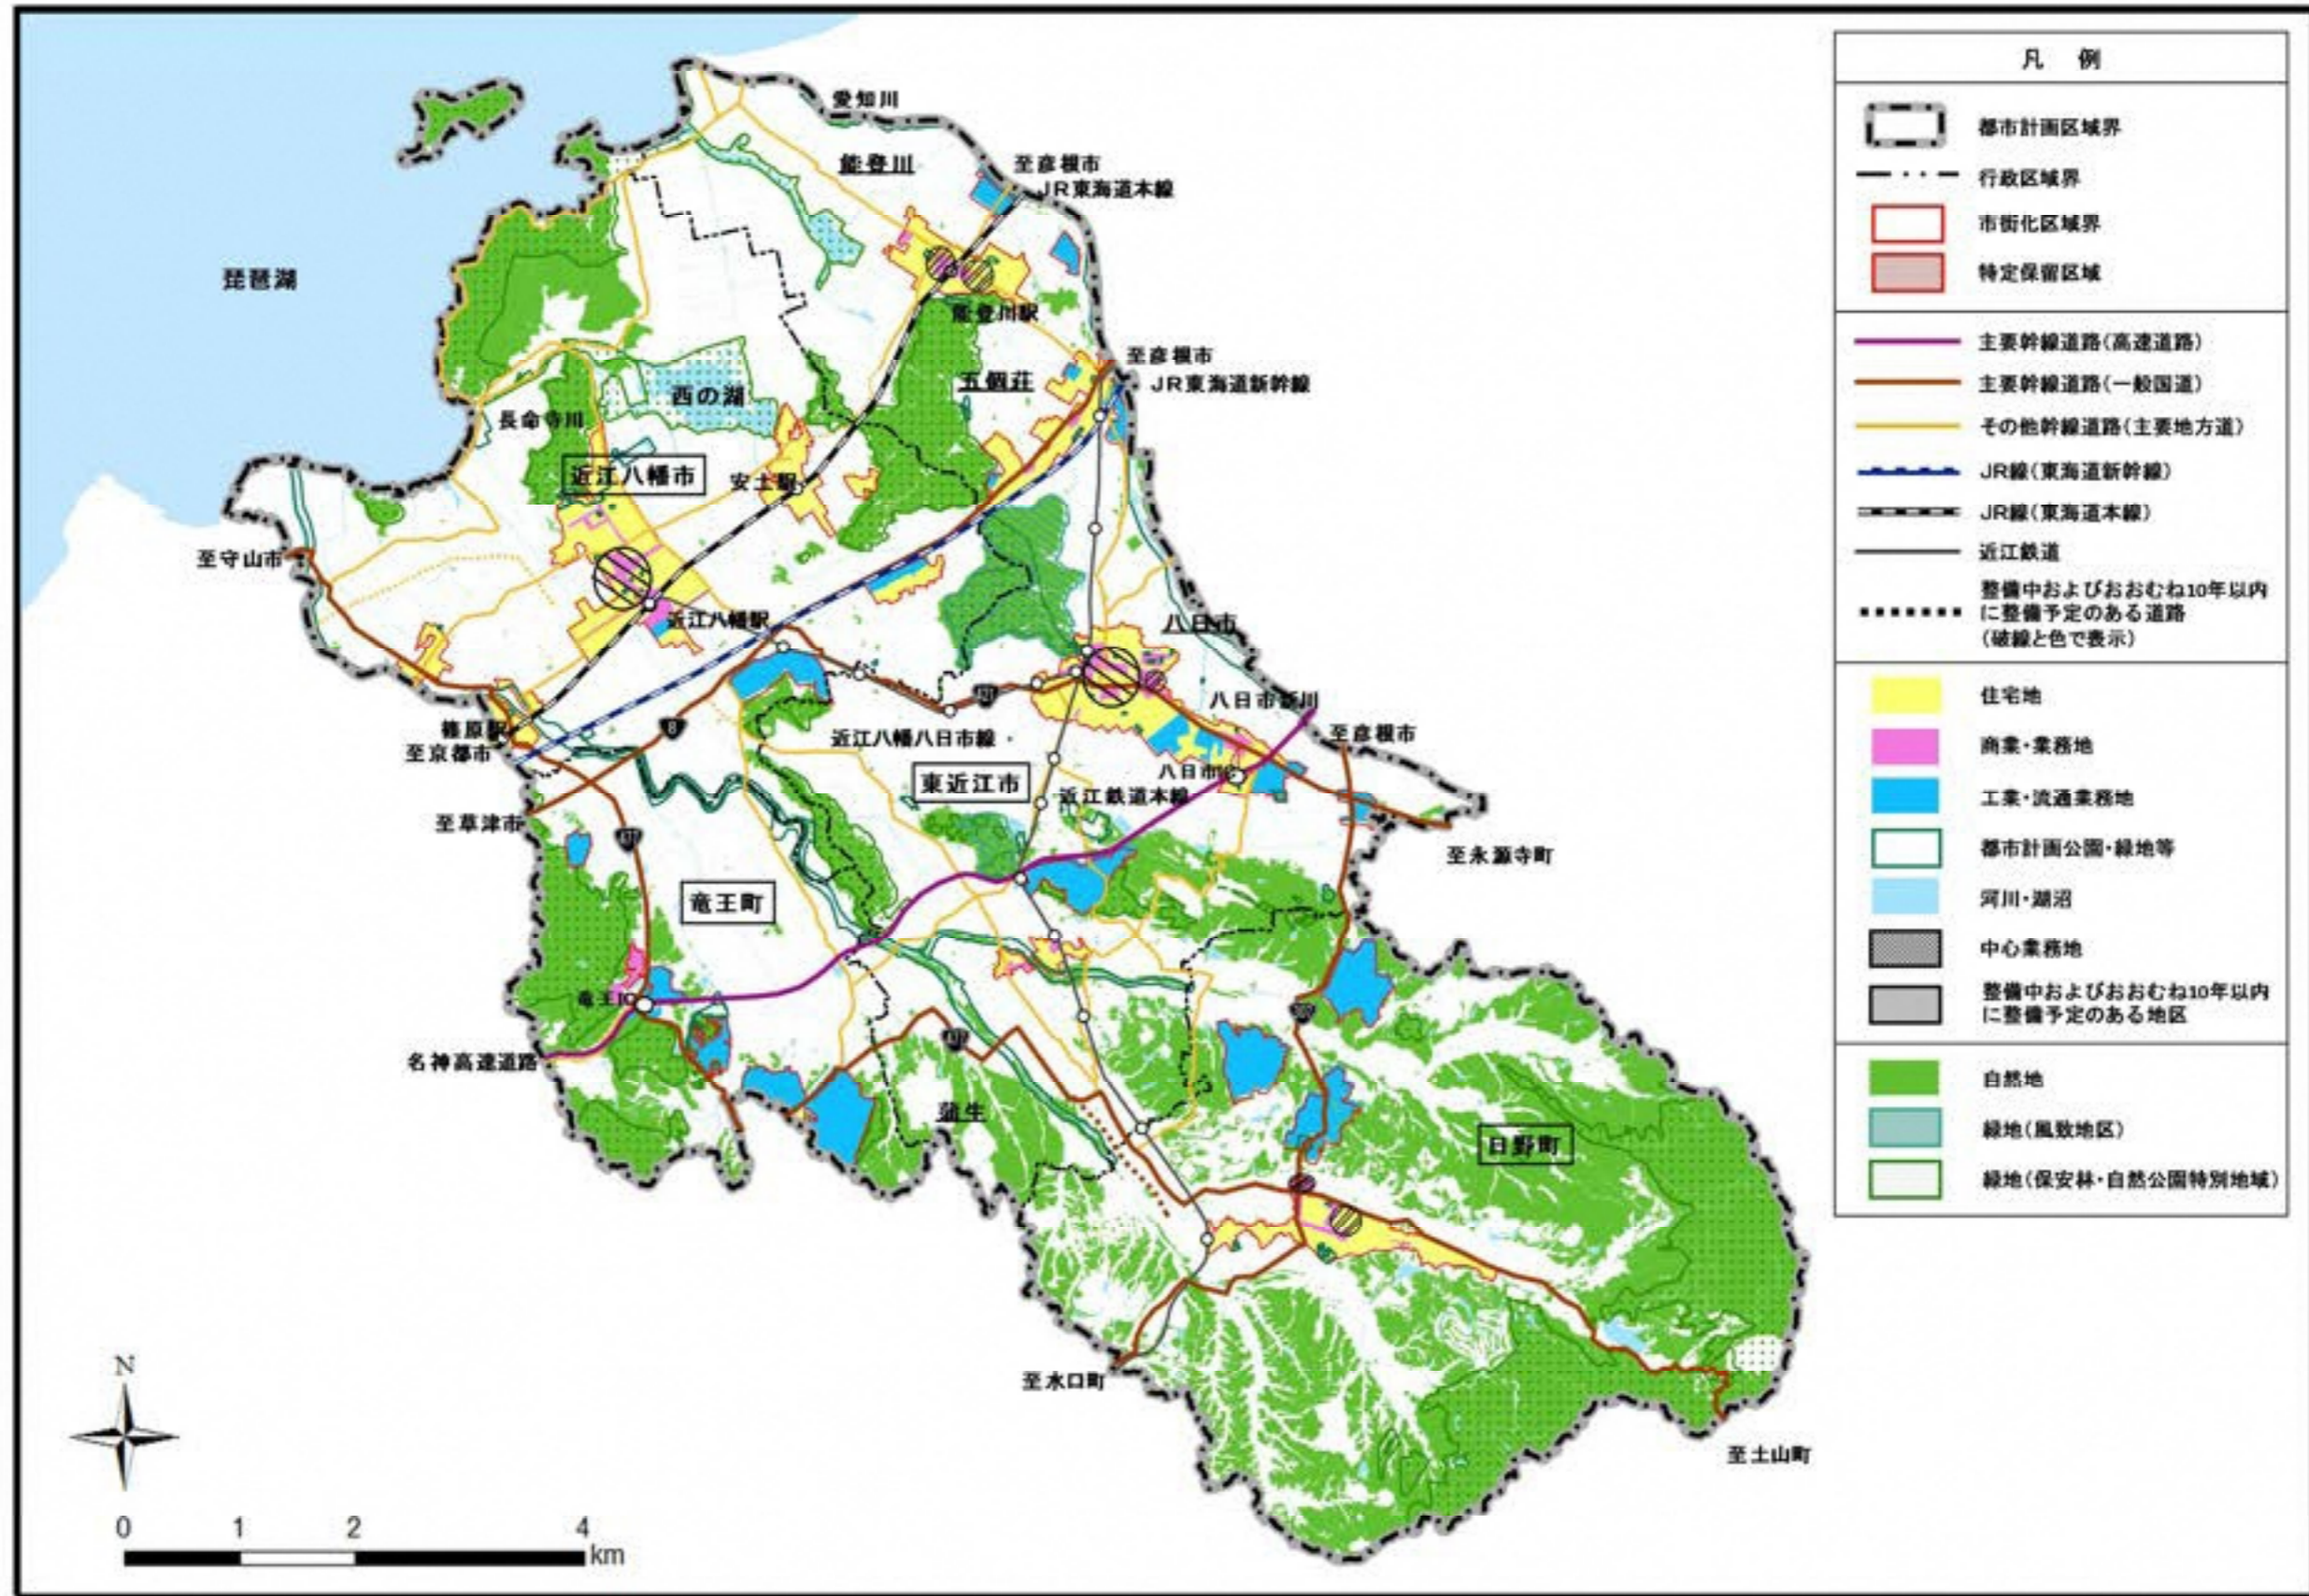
凡　例

都市計画区域界
行政区域界
市街化区域界
特定保留区域
主要幹線道路（高速道路）
主要幹線道路（一般国道）
その他幹線道路（主要地方道）
JR線（東海道新幹線）
JR線（東海道本線）
近江鉄道
整備中およびおおむね10年以内に整備予定のある道路（破線と色で表示）
住宅地
商業・業務地
工業・流通業務地
都市計画公園・緑地等
河川・湖沼
中心業務地
整備中およびおおむね10年以内に整備予定のある地区
自然地
緑地（風致地区）
緑地（保安林・自然公園特別地域）

愛知川
能登川
至彦根市
JR東海道本線
琵琶湖
能登川駅
西の湖
五個荘
至彦根市
JR東海道新幹線
長命寺川
近江八幡市
安土駅
至守山市
近江八幡駅
八日市
篠原駅
至京都市
近江八幡八日市線
八日市新川
至彦根市
八日市IC
東近江市
近江鉄道本線
至草津市
至永源寺町
竜王町
竜王IC
名神高速道路
蒲生
日野町
至水口町
至土山町
N
0
1
2
4
km